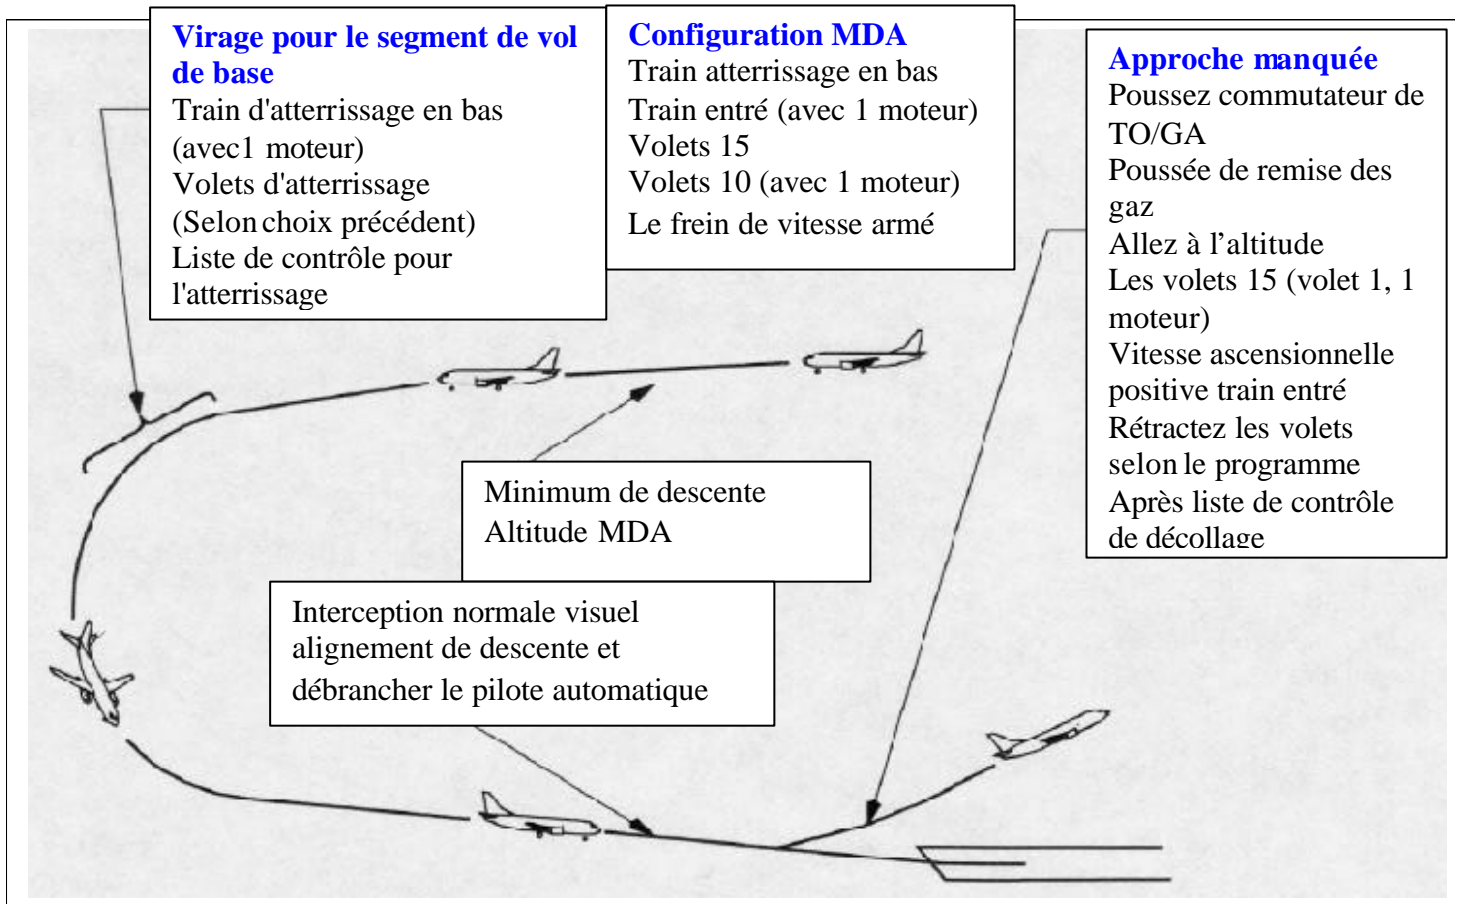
Virage pour le segment de vol de base
Train d'atterrissage en bas (avec1 moteur)
Volets d'atterrissage (Selon choix précédent)
Liste de contrôle pour l'atterrissage

Configuration MDA
Train atterrissage en bas
Train entré (avec 1 moteur)
Volets 15
Volets 10 (avec 1 moteur)
Le frein de vitesse armé

Approche manquée
Poussez commutateur de TO/GA
Poussée de remise des gaz
Allez à l'altitude
Les volets 15 (volet 1, 1 moteur)
Vitesse ascensionnelle positive train entré
Rétractez les volets selon le programme
Après liste de contrôle de décollage

Minimum de descente
Altitude MDA

Interception normale visuel alignement de descente et débrancher le pilote automatique